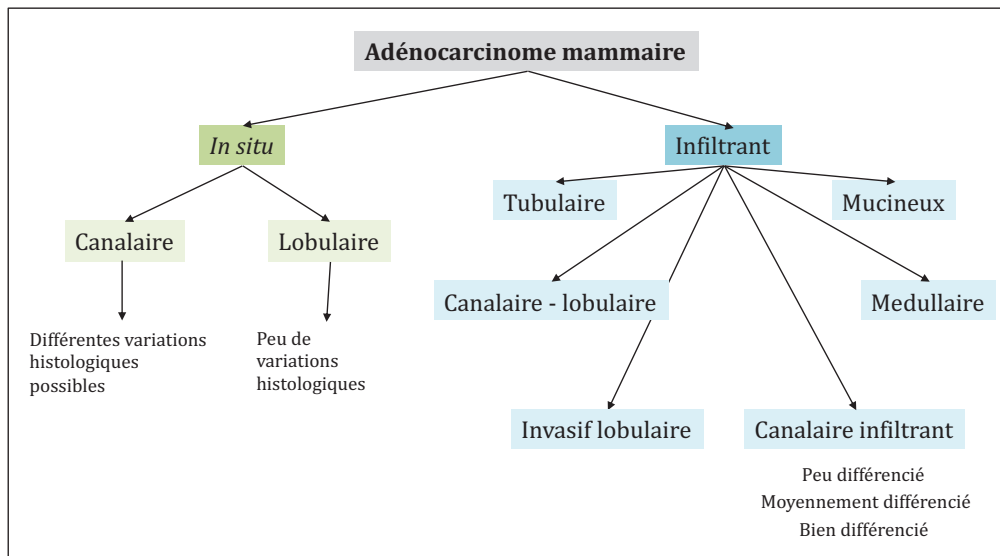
Adénocarcinome mammaire

In situ

Canalaire

Différentes variations histologiques possibles

Lobulaire

Peu de variations histologiques

Infiltrant

Tubulaire

Mucineux

Canalaire - lobulaire

Medullaire

Invasif lobulaire

Canalaire infiltrant

Peu différencié
Moyennement différencié
Bien différencié